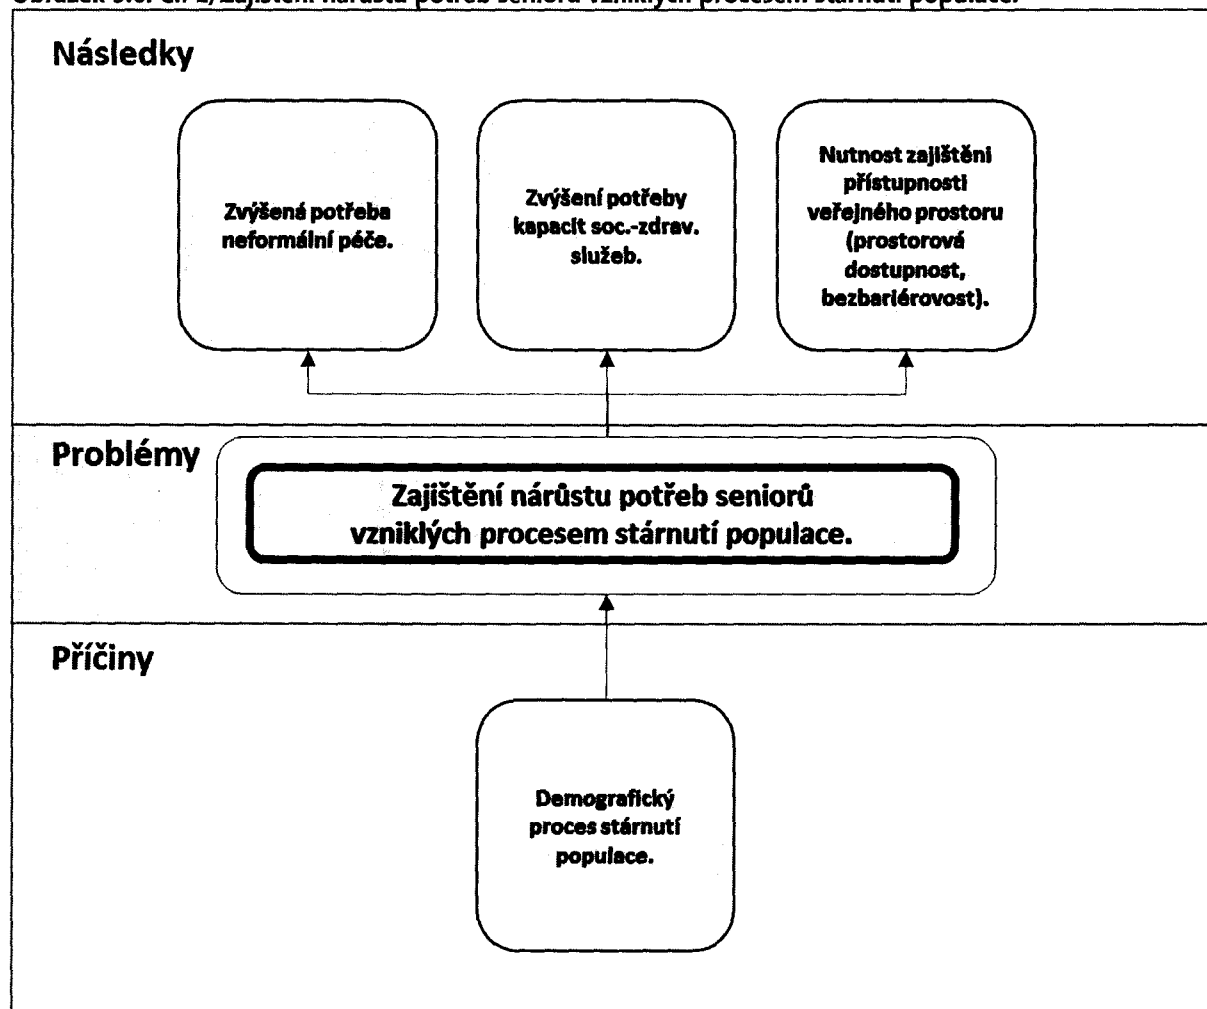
Obrázek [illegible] Zajištění nárůstu potřeb seniorů vzniklých procesem stárnutí populace.

Následky

Zvýšená potřeba neformální péče.

Zvýšení potřeby kapacit soc.-zdrav. služeb.

Nutnost zajištění přístupnosti veřejného prostoru (prostorová dostupnost, bezbariérovost).

Problémy

Zajištění nárůstu potřeb seniorů vzniklých procesem stárnutí populace.

Příčiny

Demografický proces stárnutí populace.